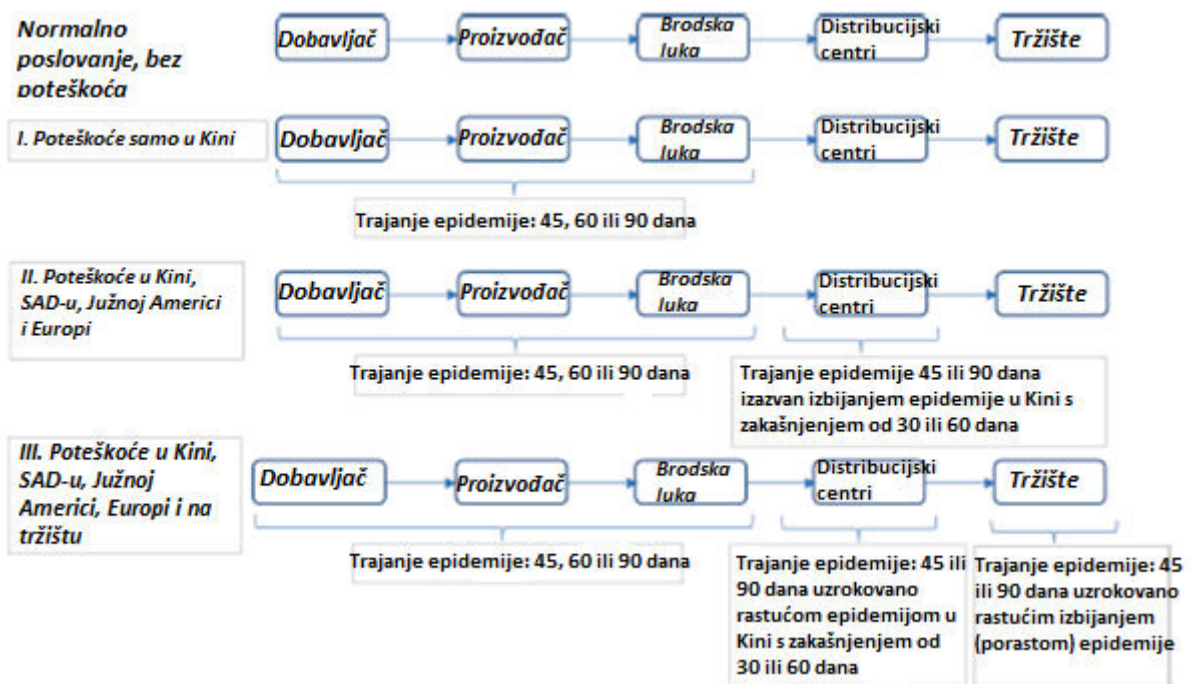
Normalno poslovanje, bez poteškoća

Dobavljač

Proizvođač

Brodska luka

Distribucijski centri

Tržište

I. Poteškoće samo u Kini

Dobavljač

Proizvođač

Brodska luka

Distribucijski centri

Tržište

Trajanje epidemije: 45, 60 ili 90 dana

II. Poteškoće u Kini, SAD-u, Južnoj Americi i Europi

Dobavljač

Proizvođač

Brodska luka

Distribucijski centri

Tržište

Trajanje epidemije: 45, 60 ili 90 dana

Trajanje epidemije 45 ili 90 dana izazvan izbijanjem epidemije u Kini s zakašnjenjem od 30 ili 60 dana

III. Poteškoće u Kini, SAD-u, Južnoj Americi, Europi i na tržištu

Dobavljač

Proizvođač

Brodska luka

Distribucijski centri

Tržište

Trajanje epidemije: 45, 60 ili 90 dana

Trajanje epidemije: 45 ili 90 dana uzrokovano rastućom epidemijom u Kini s zakašnjenjem od 30 ili 60 dana

Trajanje epidemije: 45 ili 90 dana uzrokovano rastućim izbijanjem (porastom) epidemije